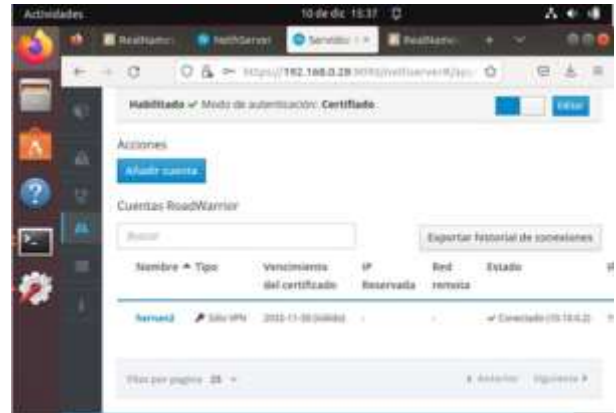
Actividades

10 de dic 15:37

RealNamo

NethServer

Servidor

RealNamo

https://192.168.0.28:9090/nethserver#/ip

Habilitado ✓ Modo de autenticación: Certificado

Editar

Acciones

Añadir cuenta

Cuentas RoadWarrior

Buscar

Exportar historial de conexiones

| Nombre ▲ | Tipo | Vencimiento del certificado | IP Reservada | Red remota | Estado |
|---|---|---|---|---|---|
| fernand | Sólo VPN | 2032-11-30 (válido) | - | - | ✓ Conectado (10.18.0.2) |

Filas por página 25

‹ Anterior Siguiente ›